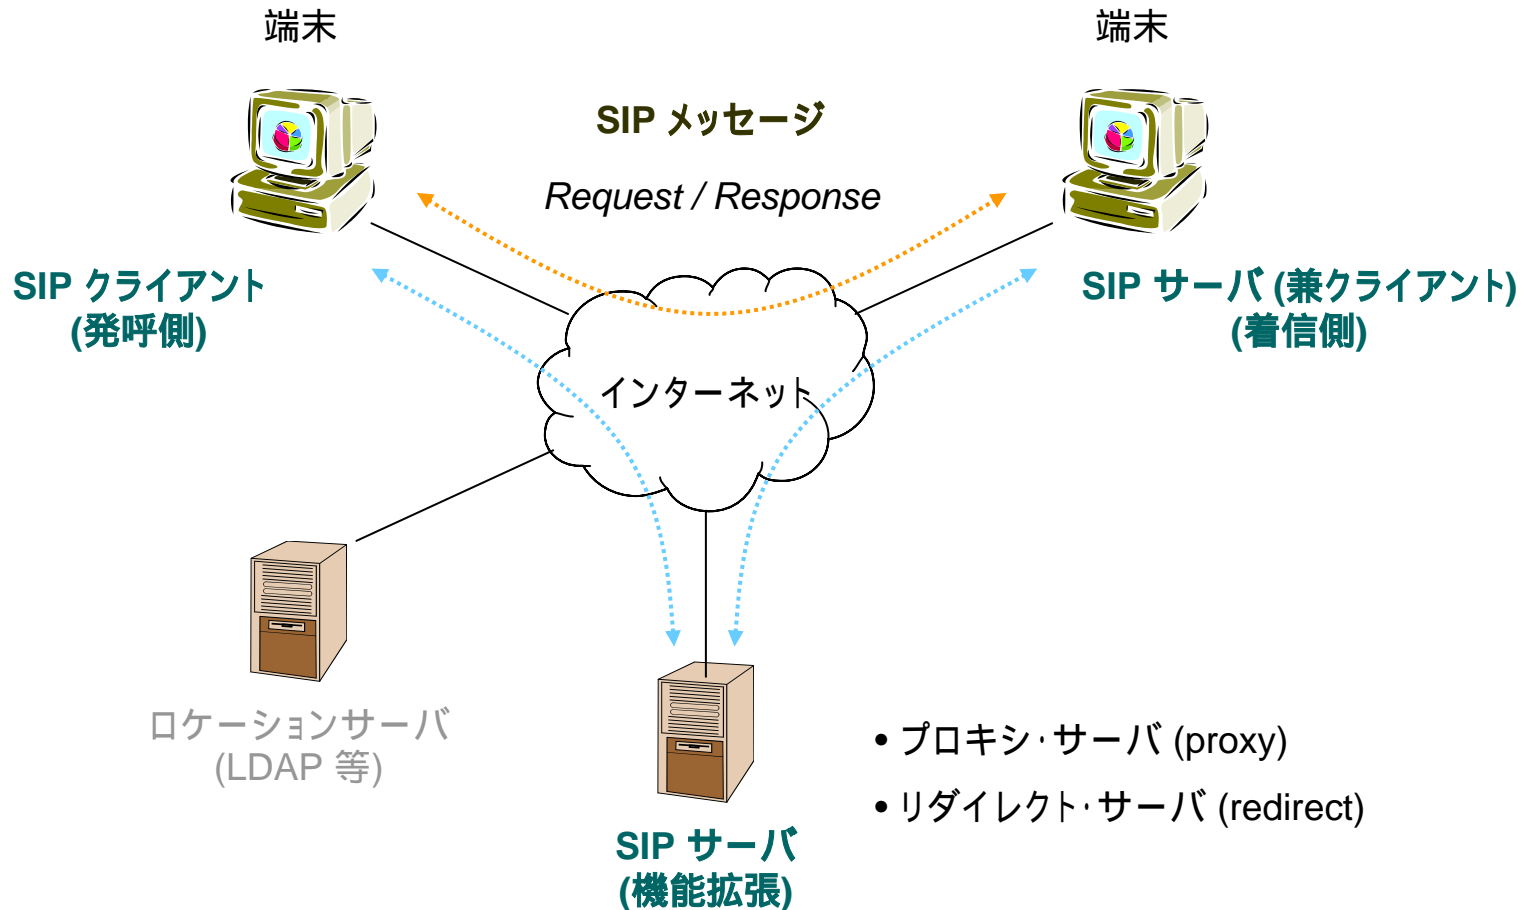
端末

端末

SIP メッセージ

Request / Response

SIP クライアント
(発呼側)

SIP サーバ (兼クライアント)
(着信側)

インターネット

ロケーションサーバ
(LDAP 等)

SIP サーバ
(機能拡張)

• プロキシ·サーバ (proxy)

• リダイレクト·サーバ (redirect)